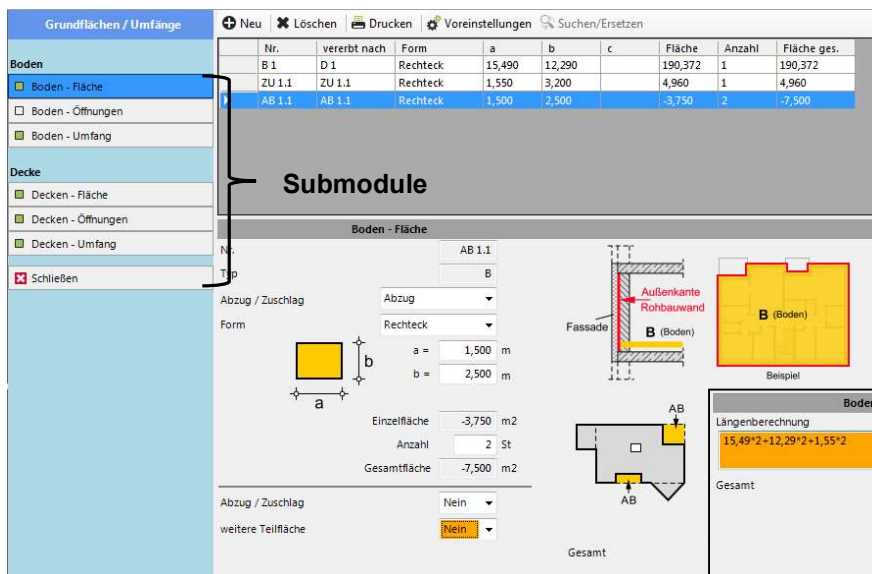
Grundflächen / Umfänge

Boden
Boden - Fläche
Boden - Öffnungen
Boden - Umfang

Decke
Decken - Fläche
Decken - Öffnungen
Decken - Umfang

Schließen

Submodule

Neu | Löschen | Drucken | Voreinstellungen | Suchen/Ersetzen

| Nr. | vererbt nach | Form | a | b | c | Fläche | Anzahl | Fläche ges. |
|---|---|---|---|---|---|---|---|---|
| B 1 | D 1 | Rechteck | 15,490 | 12,290 | | 190,372 | 1 | 190,372 |
| ZU 1.1 | ZU 1.1 | Rechteck | 1,550 | 3,200 | | 4,960 | 1 | 4,960 |
| AB 1.1 | AB 1.1 | Rechteck | 1,500 | 2,500 | | -3,750 | 2 | -7,500 |

Boden - Fläche

Nr. AB 1.1
Typ B
Abzug / Zuschlag Abzug
Form Rechteck
b
a
a = 1,500 m
b = 2,500 m
Einzelfläche -3,750 m2
Anzahl 2 St
Gesamtfläche -7,500 m2

Abzug / Zuschlag Nein
weitere Teilfläche Nein

Außenkante Rohbauwand
Fassade
B (Boden)

B (Boden)
Beispiel

AB
AB

Gesamt

Boder
Längenberechnung
15,49*2+12,29*2+1,55*2
Gesamt